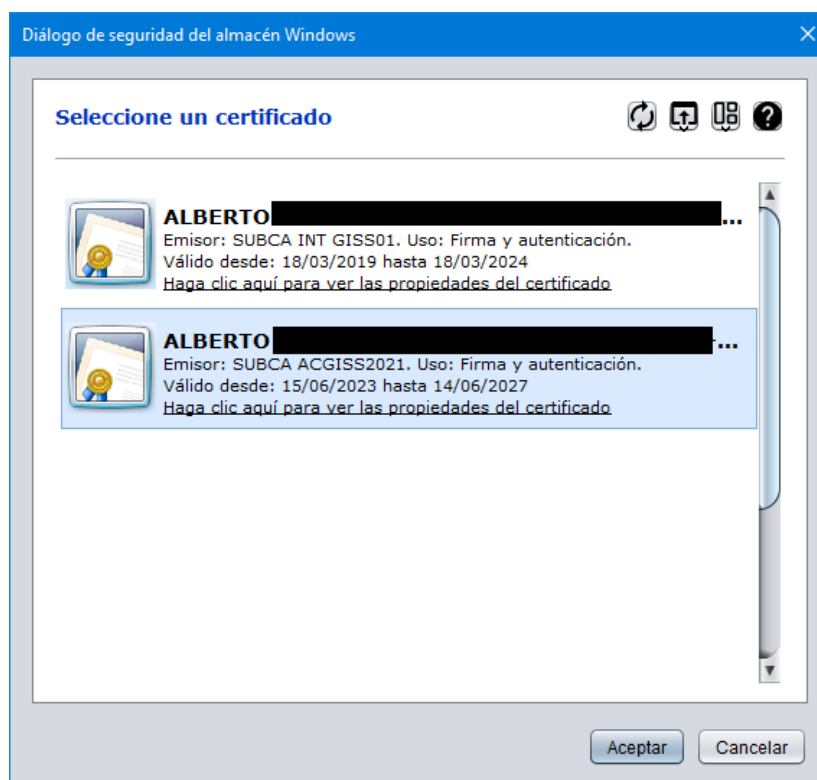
Diálogo de seguridad del almacén Windows

Seleccione un certificado

ALBERTO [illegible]...
Emisor: SUBCA INT GISS01. Uso: Firma y autenticación.
Válido desde: 18/03/2019 hasta 18/03/2024
Haga clic aquí para ver las propiedades del certificado

ALBERTO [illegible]...
Emisor: SUBCA ACGISS2021. Uso: Firma y autenticación.
Válido desde: 15/06/2023 hasta 14/06/2027
Haga clic aquí para ver las propiedades del certificado

Aceptar
Cancelar